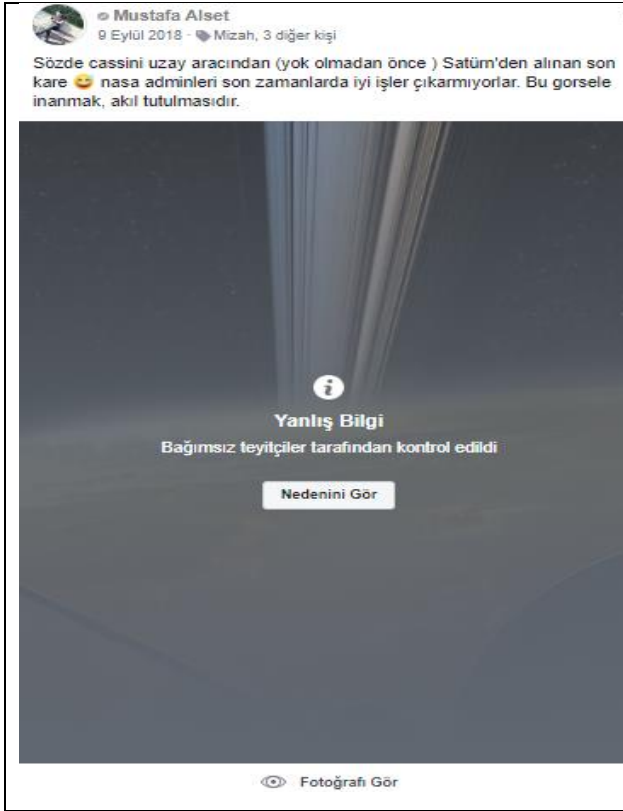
Mustafa Alset
9 Eylül 2018 · Mizah, 3 diğer kişi

Sözde cassini uzay aracından (yok olmadan önce ) Satürn'den alınan son kare 😊 nasa adminleri son zamanlarda iyi işler çıkarmıyorlar. Bu gorsele inanmak, akıl tutulmasıdır.

Yanlış Bilgi
Bağımsız teyitçiler tarafından kontrol edildi

Nedenini Gör

Fotoğrafı Gör